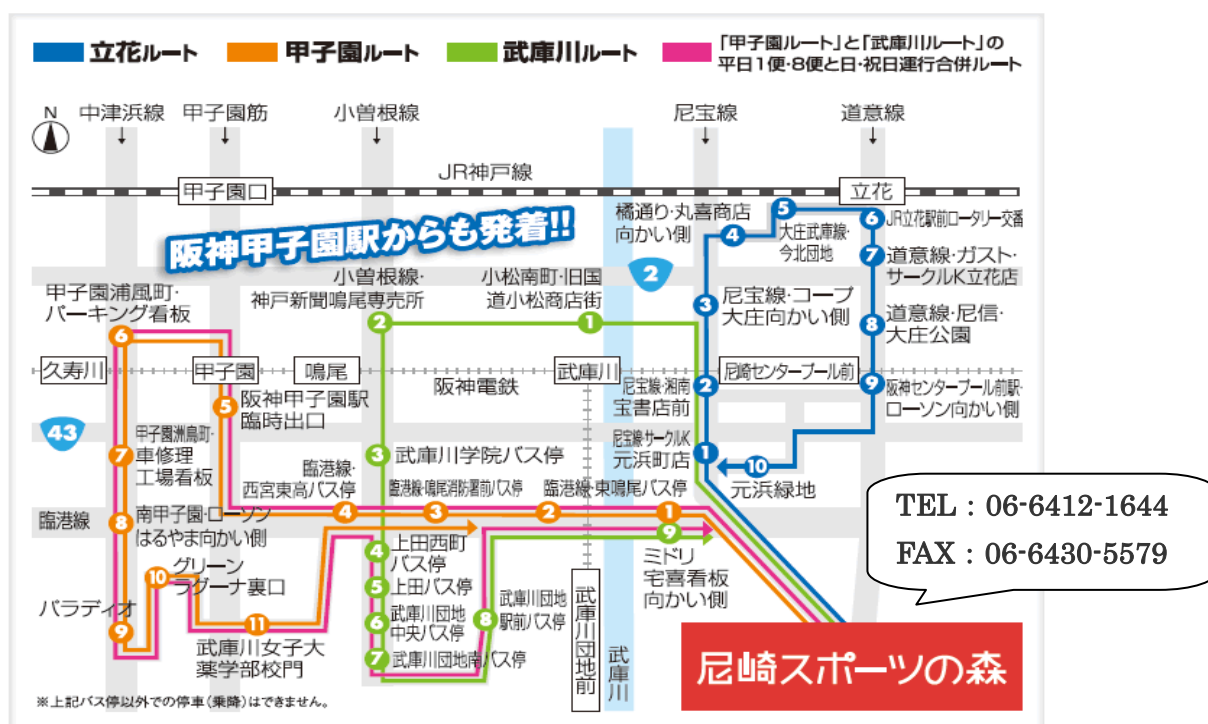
立花ルート
甲子園ルート
武庫川ルート
「甲子園ルート」と「武庫川ルート」の平日1便・8便と日・祝日運行合併ルート

N
中津浜線
甲子園筋
小曽根線
尼宝線
道意線
JR神戸線
甲子園口
立花
阪神甲子園駅からも発着!!
橘通り・丸喜商店向かい側
5 大庄武庫線・今北団地
6 JR立花駅前ロータリー交番
4
7 道意線・ガスト・サークルK立花店
小曽根線・神戸新聞鳴尾専売所
小松南町・旧国道小松商店街
2
3 尼宝線・コープ大庄向かい側
8 道意線・尼信・大庄公園
甲子園浦風町・パーキング看板
6
2
1
久寿川
甲子園
鳴尾
武庫川
尼崎センタープール前
阪神電鉄
2 尼宝線・湖南宝書店前
9 阪神センタープール前駅・ローソン向かい側
5 阪神甲子園駅臨時出口
43
7 甲子園洲鳥町・車修理工場看板
3 武庫川学院バス停
尼宝線サークルK元浜町店
1
10
元浜緑地
臨港線・西宮東高バス停
臨港線・鳴尾消防署前バス停
臨港線・東鳴尾バス停
4
3
2
1
臨港線
8 南甲子園・ローソンはるやま向かい側
9
4 上田西町バス停
ミドリ宅喜看板向かい側
10 グリーンラグーナ裏口
5 上田バス停
6 武庫川団地中央バス停
8 武庫川団地駅前バス停
武庫川団地前
武庫川
パラディオ
9
11 武庫川女子大薬学部校門
7 武庫川団地南バス停
尼崎スポーツの森
TEL：06-6412-1644
FAX：06-6430-5579
※上記バス停以外での停車（乗降）はできません。